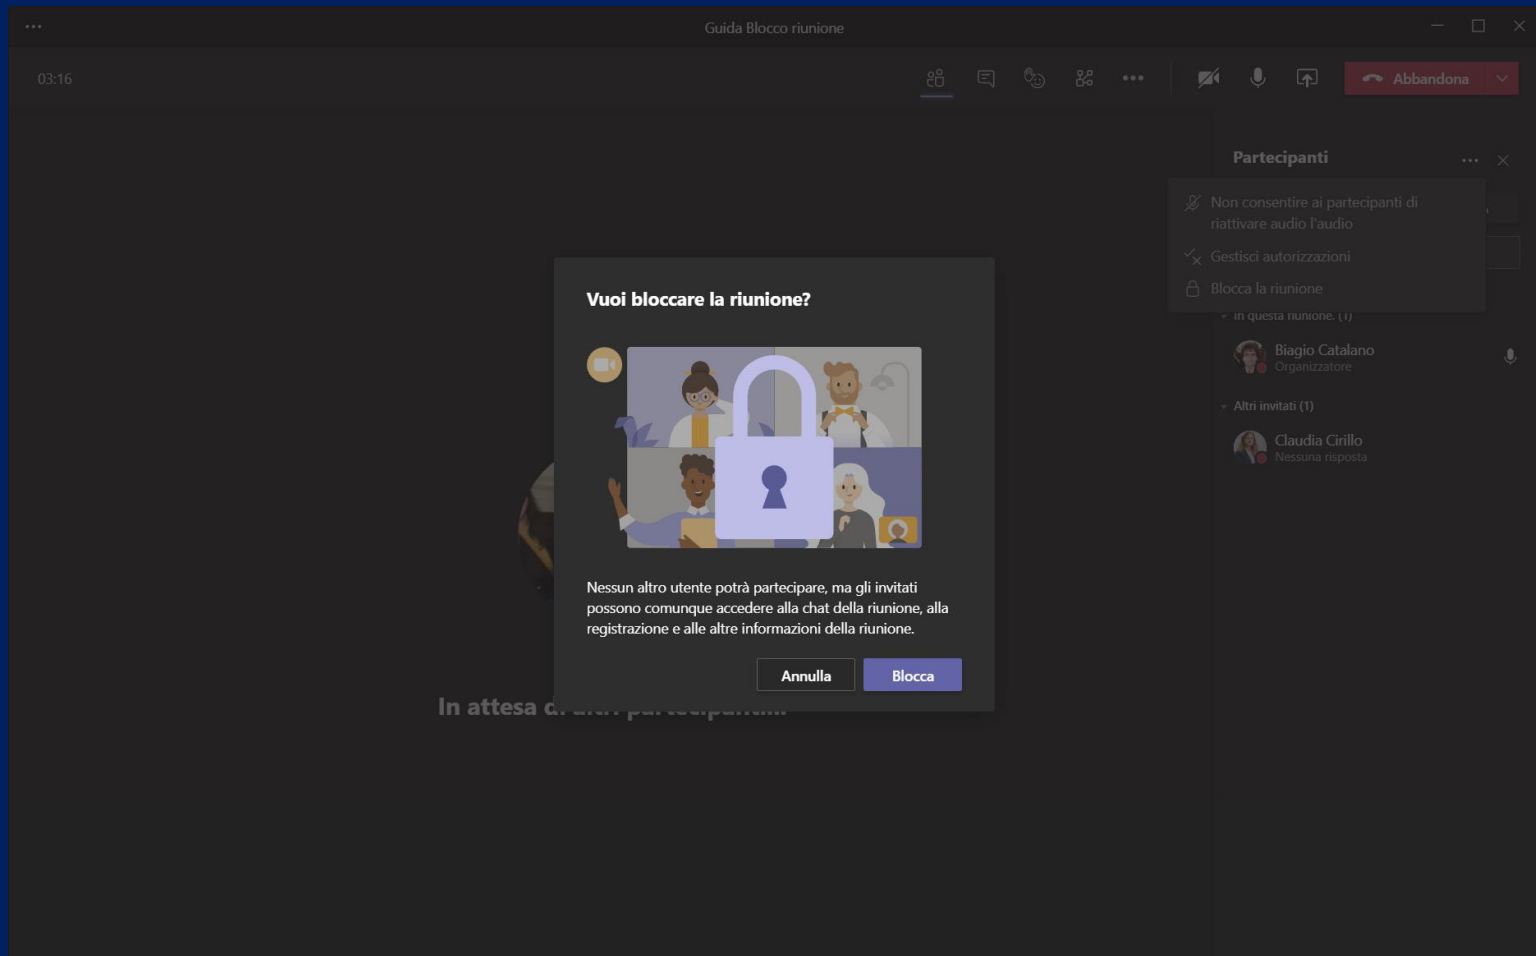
Guida Blocco riunione

03:16

Abbandona

Partecipanti

Non consentire ai partecipanti di riattivare audio l'audio

Gestisci autorizzazioni

Blocca la riunione

In questa riunione (1)

Biagio Catalano
Organizzatore

Altri invitati (1)

Claudia Cirillo
Nessuna risposta

Vuoi bloccare la riunione?

Nessun altro utente potrà partecipare, ma gli invitati possono comunque accedere alla chat della riunione, alla registrazione e alle altre informazioni della riunione.

Annulla

Blocca

In attesa d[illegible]